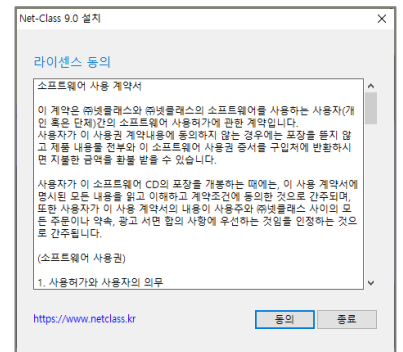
Net-Class 9.0 설치

라이센스 동의

소프트웨어 사용 계약서

이 계약은 ㈜넷클래스와 ㈜넷클래스의 소프트웨어를 사용하는 사용자(개인 혹은 단체)간의 소프트웨어 사용허가에 관한 계약입니다.
사용자가 이 사용권 계약내용에 동의하지 않는 경우에는 포장을 뜯지 않고 제품 내용물 전부와 이 소프트웨어 사용권 증서를 구입처에 반환하시면 지불한 금액을 환불 받을 수 있습니다.

사용자가 이 소프트웨어 CD의 포장을 개봉하는 때에는, 이 사용 계약서에 명시된 모든 내용을 읽고 이해하고 계약조건에 동의한 것으로 간주되며, 또한 사용자가 이 사용 계약서의 내용이 사용자와 ㈜넷클래스 사이의 모든 주문이나 약속, 광고 서면 합의 사항에 우선하는 것임을 인정하는 것으로 간주됩니다.

(소프트웨어 사용권)

1. 사용허가와 사용자의 의무

https://www.netclass.kr

동의

종료